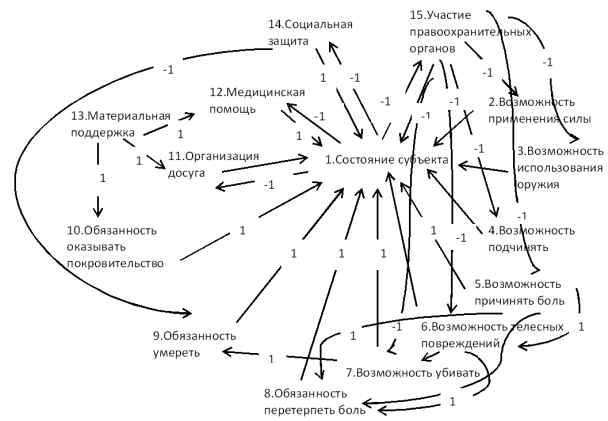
14.Социальная защита

15.Участие правоохранительных органов

-1

-1

-1

12.Медицинская помощь

1

-1

-1

2.Возможность применения силы

13.Материальная поддержка

1

1

-1

1

11.Организация досуга

1

1.Состояние субъекта

-1

3.Возможность использования оружия

1

-1

-1

10.Обязанность оказывать покровительство

1

-1

4.Возможность подчинять

1

1

1

1

-1

5.Возможность причинять боль

9.Обязанность умереть

-1

6.Возможность телесных повреждений

1

1

7.Возможность убивать

8.Обязанность перетерпеть боль

1